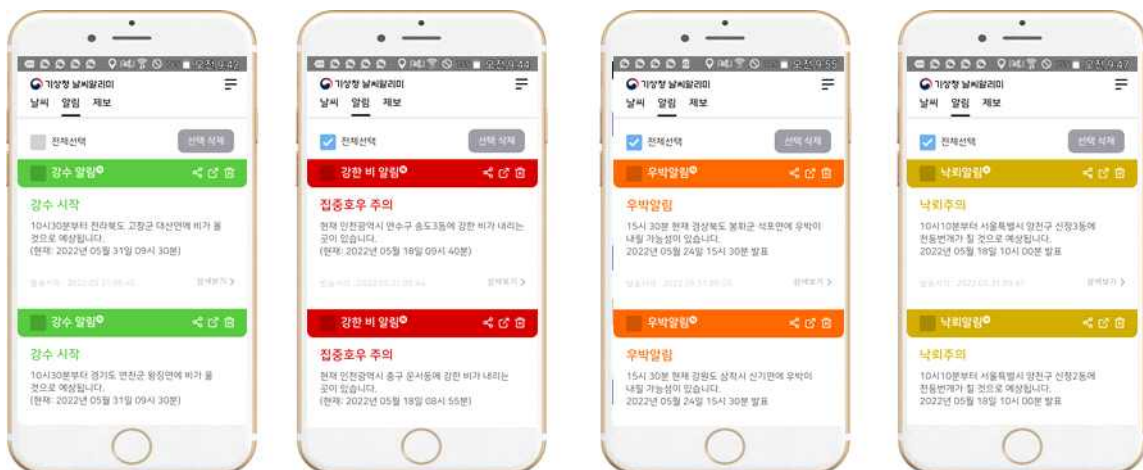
오전 9:42
기상청 날씨알리미
날씨 알림 제보
전체선택
선택 삭제
강수 알림
강수 시작
10시30분부터 전라북도 고창군 대산면에 비가 올 것으로 예상됩니다.
(현재: 2022년 05월 31일 09시 30분)
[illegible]
강수 알림
강수 시작
10시30분부터 경기도 연천군 왕징면에 비가 올 것으로 예상됩니다.
(현재: 2022년 05월 31일 09시 30분)

오전 9:44
기상청 날씨알리미
날씨 알림 제보
전체선택
선택 삭제
강한 비 알림
집중호우 주의
현재 인천광역시 연수구 송도3동에 강한 비가 내리는 곳이 있습니다.
(현재: 2022년 05월 18일 09시 40분)
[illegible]
강한 비 알림
집중호우 주의
현재 인천광역시 중구 운서동에 강한 비가 내리는 곳이 있습니다.
(현재: 2022년 05월 18일 08시 55분)

오전 9:55
기상청 날씨알리미
날씨 알림 제보
전체선택
선택 삭제
우박알림
우박알림
15시 30분 현재 경상북도 봉화군 석포면에 우박이 내릴 가능성이 있습니다.
2022년 05월 24일 15시 30분 발표
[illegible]
우박알림
우박알림
15시 30분 현재 강원도 삼척시 신기면에 우박이 내릴 가능성이 있습니다.
2022년 05월 24일 15시 30분 발표

오전 9:47
기상청 날씨알리미
날씨 알림 제보
전체선택
선택 삭제
낙뢰알림
낙뢰주의
10시10분부터 서울특별시 양천구 신정3동에 천둥번개가 칠 것으로 예상됩니다.
2022년 05월 18일 10시 00분 발표
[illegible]
낙뢰알림
낙뢰주의
10시10분부터 서울특별시 양천구 신정2동에 천둥번개가 칠 것으로 예상됩니다.
2022년 05월 18일 10시 00분 발표